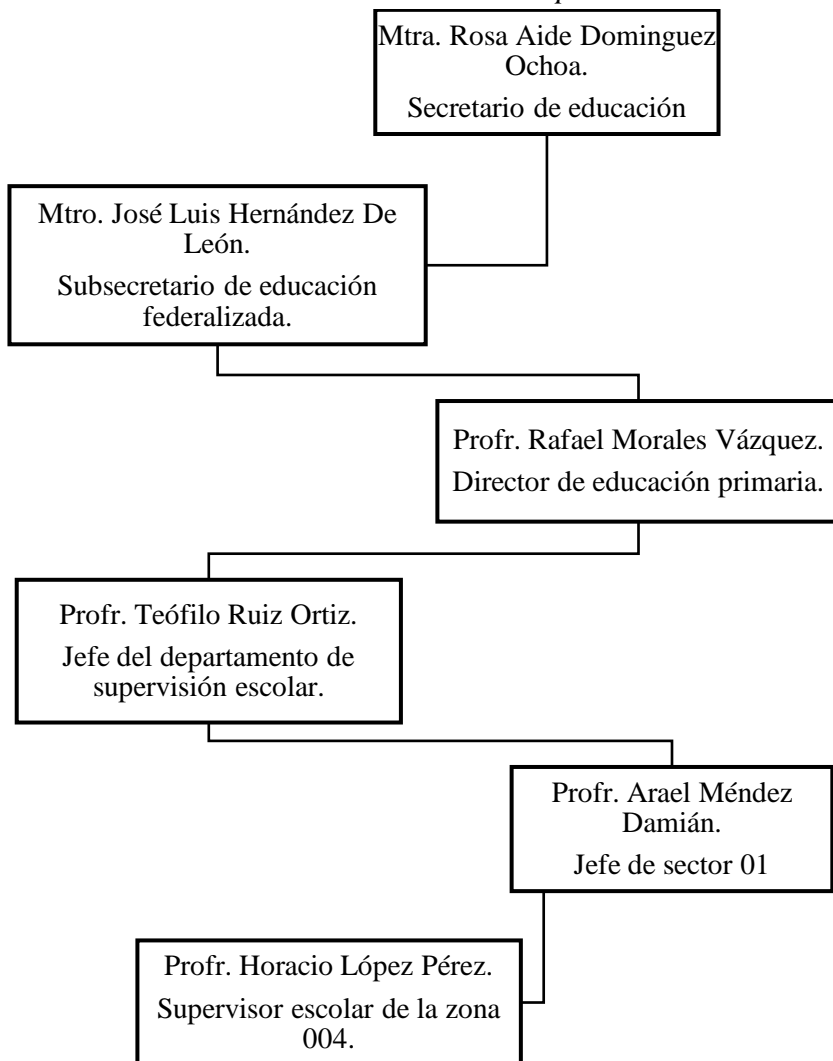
Mtra. Rosa Aide Dominguez Ochoa.

Secretario de educación

Mtro. José Luis Hernández De León.

Subsecretario de educación federalizada.

Profr. Rafael Morales Vázquez.

Director de educación primaria.

Profr. Teófilo Ruiz Ortiz.

Jefe del departamento de supervisión escolar.

Profr. Arael Méndez Damián.

Jefe de sector 01

Profr. Horacio López Pérez.

Supervisor escolar de la zona 004.